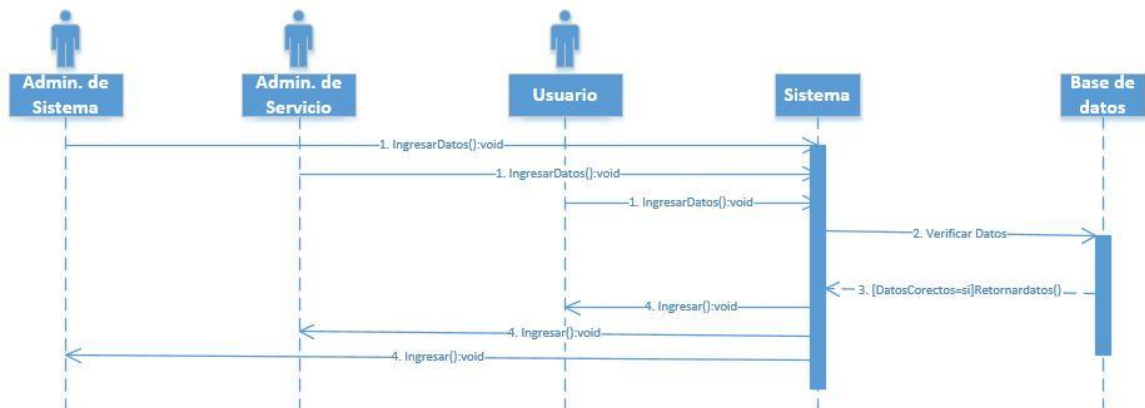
Admin. de Sistema

Admin. de Servicio

Usuario

Sistema

Base de datos

1. IngresarDatos():void

1. IngresarDatos():void

1. IngresarDatos():void

2. Verificar Datos

3. [DatosCorectos=si]Retornardatos()

4. Ingresar():void

4. Ingresar():void

4. Ingresar():void